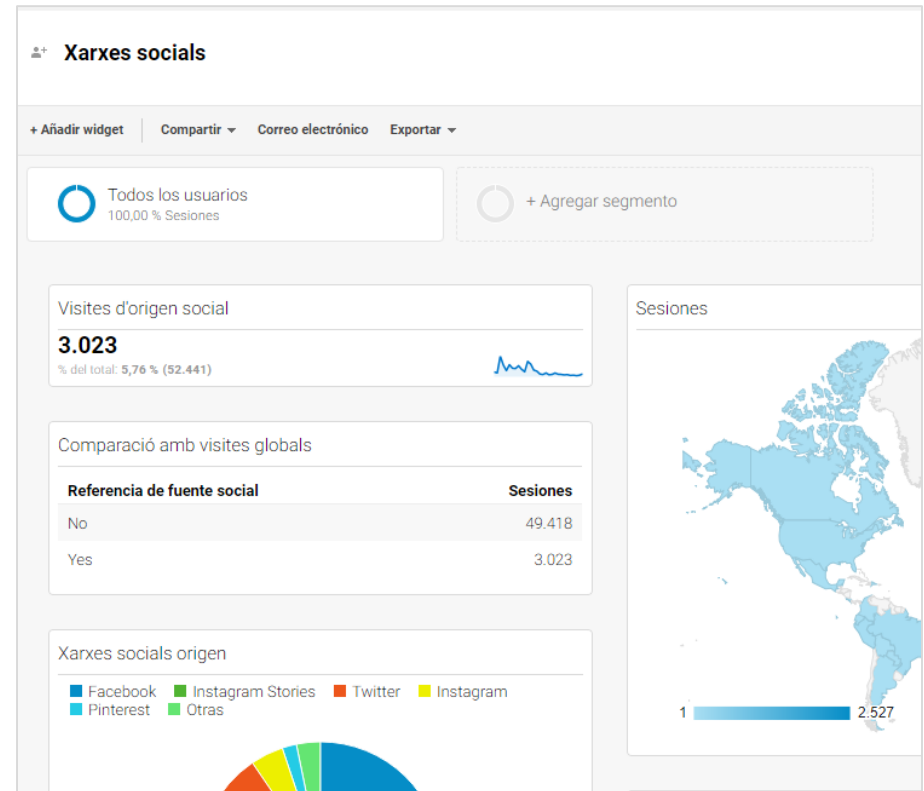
Xarxes socials

+ Añadir widget | Compartir | Correo electrónico | Exportar

Todos los usuarios
100,00 % Sesiones

+ Agregar segmento

Visites d'origen social
3.023
% del total: 5,76 % (52.441)

Comparació amb visites globals

| Referencia de fuente social | Sesiones |
|---|---|
| No | 49.418 |
| Yes | 3.023 |

Xarxes socials origen
Facebook Instagram Stories Twitter Instagram Pinterest Otras

Sesiones
1 2.527